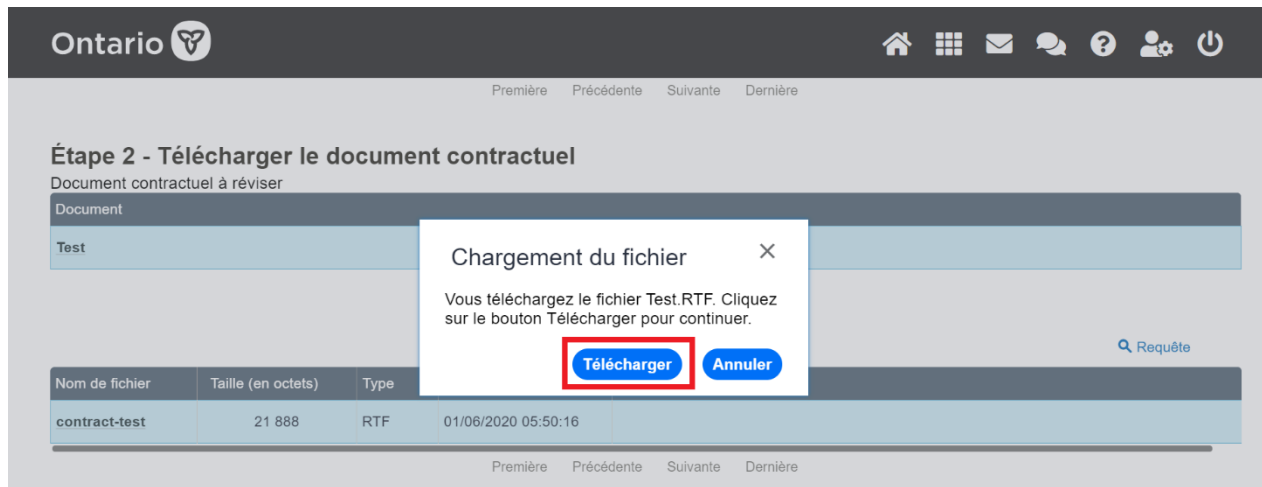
Ontario

Première Précédente Suivante Dernière

Étape 2 - Télécharger le document contractuel

Document contractuel à réviser

| Document |
|---|
| Test |

Chargement du fichier ×

Vous téléchargez le fichier Test.RTF. Cliquez sur le bouton Télécharger pour continuer.

Télécharger Annuler

Requête

| Nom de fichier | Taille (en octets) | Type | |
|---|---|---|---|
| contract-test | 21 888 | RTF | 01/06/2020 05:50:16 |

Première Précédente Suivante Dernière